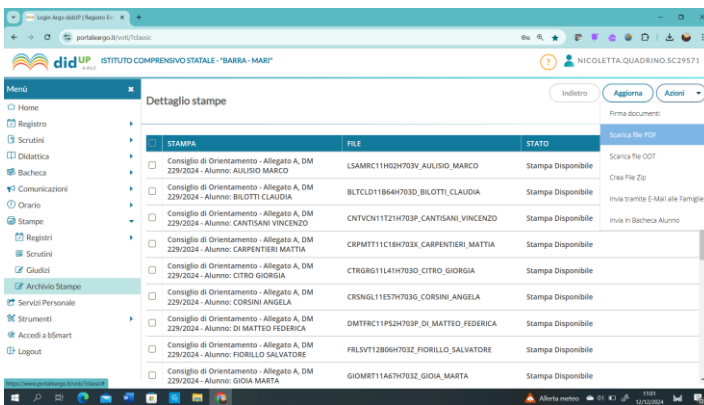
Login Argo didUP | Registro Ele ×

portaleargo.it/voti/?classic

didUP 4.45.0 ISTITUTO COMPRENSIVO STATALE - "BARRA - MARI"

NICOLETTA.QUADRINO.SC29571

Menù

Home
Registro
Scrutini
Didattica
Bacheca
Comunicazioni
Orario
Stampe
Registri
Scrutini
Giudizi
Archivio Stampe
Servizi Personale
Strumenti
Accedi a bSmart
Logout

Dettaglio stampe

Indietro
Aggiorna
Azioni

Firma documenti
Scarica file PDF
Scarica file ODT
Crea File Zip
Invia tramite E-Mail alle Famiglie
Invia in Bacheca Alunno

| | STAMPA | FILE | STATO |
|---|---|---|---|
| ☐ | Consiglio di Orientamento - Allegato A, DM 229/2024 - Alunno: AULISIO MARCO | LSAMRC11H02H703V_AULISIO_MARCO | Stampa Disponibile |
| ☐ | Consiglio di Orientamento - Allegato A, DM 229/2024 - Alunno: BILOTTI CLAUDIA | BLTCLD11B64H703D_BILOTTI_CLAUDIA | Stampa Disponibile |
| ☐ | Consiglio di Orientamento - Allegato A, DM 229/2024 - Alunno: CANTISANI VINCENZO | CNTVCN11T21H703P_CANTISANI_VINCENZO | Stampa Disponibile |
| ☐ | Consiglio di Orientamento - Allegato A, DM 229/2024 - Alunno: CARPENTIERI MATTIA | CRPMTT11C18H703X_CARPENTIERI_MATTIA | Stampa Disponibile |
| ☐ | Consiglio di Orientamento - Allegato A, DM 229/2024 - Alunno: CITRO GIORGIA | CTRGRG11L41H703O_CITRO_GIORGIA | Stampa Disponibile |
| ☐ | Consiglio di Orientamento - Allegato A, DM 229/2024 - Alunno: CORSINI ANGELA | CRSNGL11E57H703G_CORSINI_ANGELA | Stampa Disponibile |
| ☐ | Consiglio di Orientamento - Allegato A, DM 229/2024 - Alunno: DI MATTEO FEDERICA | DMTFRC11P52H703P_DI_MATTEO_FEDERICA | Stampa Disponibile |
| ☐ | Consiglio di Orientamento - Allegato A, DM 229/2024 - Alunno: FIORILLO SALVATORE | FRLSVT12B06H703Z_FIORILLO_SALVATORE | Stampa Disponibile |
| ☐ | Consiglio di Orientamento - Allegato A, DM 229/2024 - Alunno: GIOIA MARTA | GIOMRT11A67H703Z_GIOIA_MARTA | Stampa Disponibile |

https://www.portaleargo.it/voti/?classic#

Allerta meteo 11:01 12/12/2024